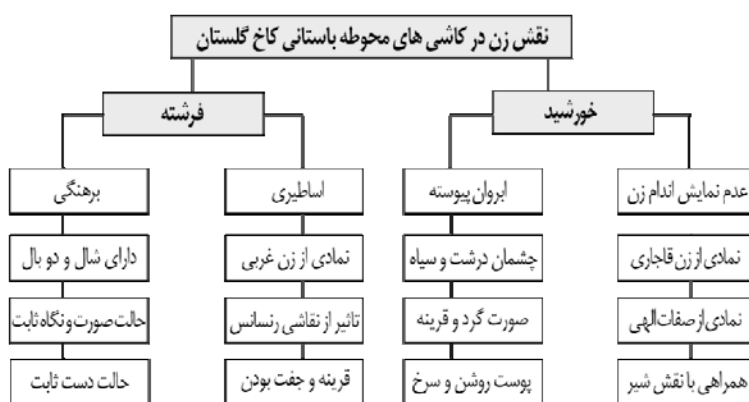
نقش زن در کاشی های محوطه باستانی کاخ گلستان

خورشید

فرشته

عدم نمایش اندام زن

نمادی از زن قاجاری

نمادی از صفات الهی

همراهی با نقش شیر

ابروان پیوسته

چشمان درشت و سیاه

صورت گرد و قرینه

پوست روشن و سرخ

اساطیری

نمادی از زن غربی

تاثیر از نقاشی رنسانس

قرینه و جفت بودن

برهنگی

دارای شال و دو بال

حالت صورت و نگاه ثابت

حالت دست ثابت